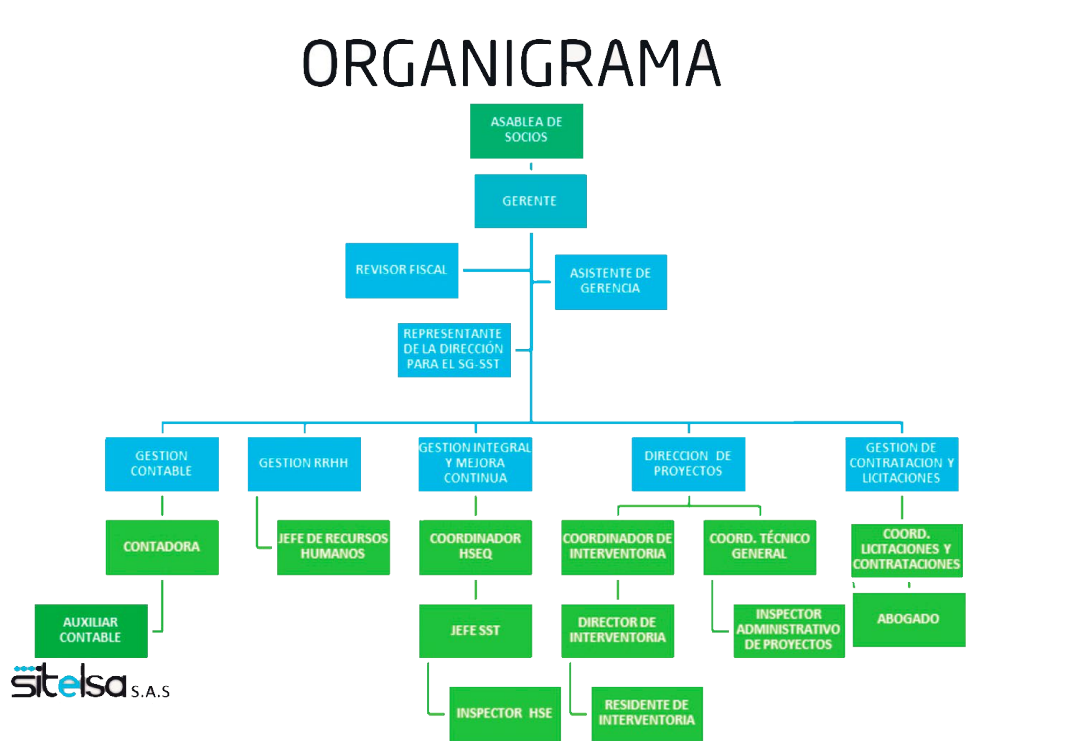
ORGANIGRAMA

ASABLEA DE SOCIOS

GERENTE

REVISOR FISCAL

ASISTENTE DE GERENCIA

REPRESENTANTE DE LA DIRECCIÓN PARA EL SG-SST

GESTION CONTABLE

GESTION RRHH

GESTION INTEGRAL Y MEJORA CONTINUA

DIRECCION DE PROYECTOS

GESTION DE CONTRATACION Y LICITACIONES

CONTADORA

JEFE DE RECURSOS HUMANOS

COORDINADOR HSEQ

COORDINADOR DE INTERVENTORIA

COORD. TÉCNICO GENERAL

COORD. LICITACIONES Y CONTRATACIONES

AUXILIAR CONTABLE

JEFE SST

DIRECTOR DE INTERVENTORIA

INSPECTOR ADMINISTRATIVO DE PROYECTOS

ABOGADO

INSPECTOR HSE

RESIDENTE DE INTERVENTORIA

sitelsa S.A.S